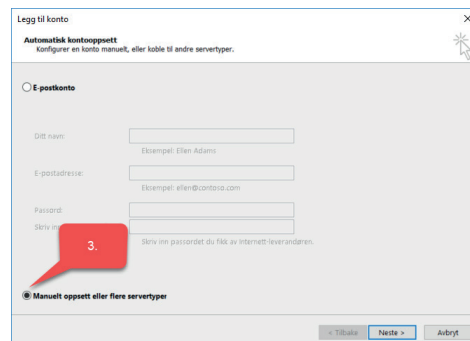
Legg til konto

Automatisk kontooppsett
Konfigurer en konto manuelt, eller koble til andre servertyper.

E-postkonto

Ditt navn:
Eksempel: Ellen Adams

E-postadresse:
Eksempel: ellen@contoso.com

Passord:
Skriv in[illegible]
Skriv inn passordet du fikk av Internett-leverandøren.

3.

Manuelt oppsett eller flere servertyper

< Tilbake
Neste >
Avbryt